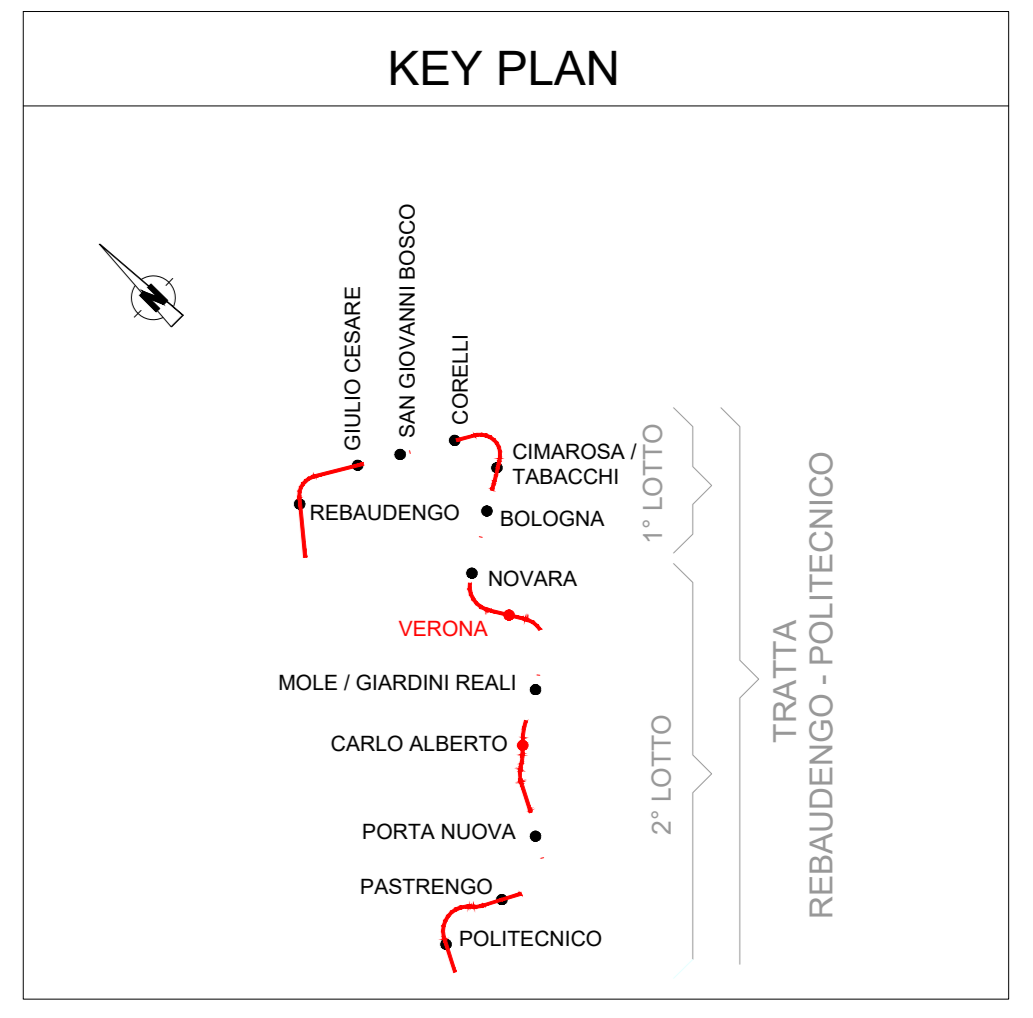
KEY PLAN

N

GIULIO CESARE

SAN GIOVANNI BOSCO

CORELLI

CIMAROSA / TABACCHI

REBAUDENGO

BOLOGNA

1° LOTTO

NOVARA

VERONA

MOLE / GIARDINI REALI

CARLO ALBERTO

2° LOTTO

PORTA NUOVA

PASTRENGO

POLITECNICO

TRATTA
REBAUDENGO - POLITECNICO